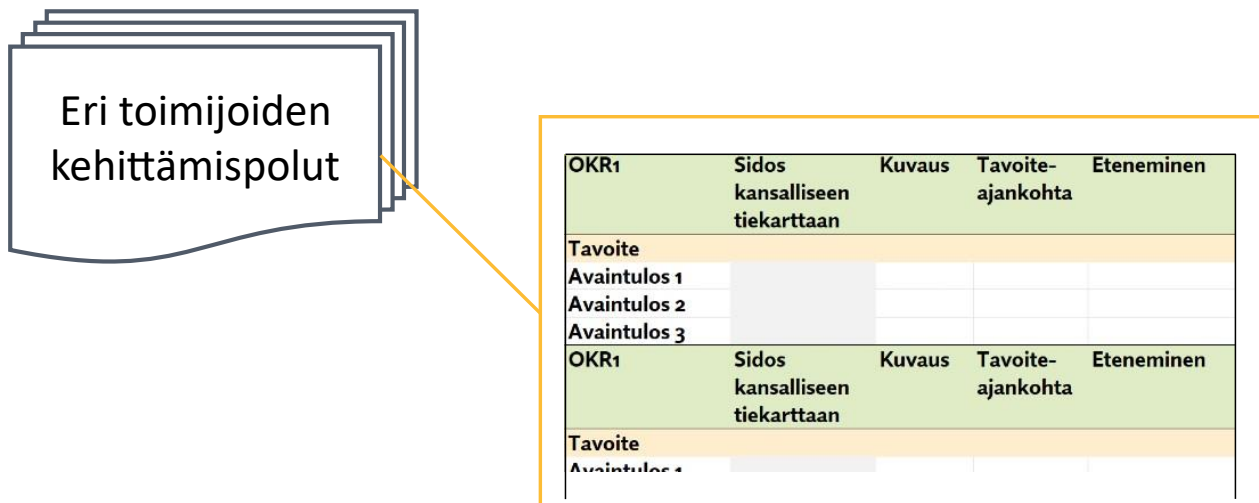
Eri toimijoiden kehittämispolut

| OKR1 | Sidos kansalliseen tiekarttaan | Kuvaus | Tavoite-ajankohta | Eteneminen |
|---|---|---|---|---|
| Tavoite | | | | |
| Avaintulos 1 | | | | |
| Avaintulos 2 | | | | |
| Avaintulos 3 | | | | |
| OKR1 | Sidos kansalliseen tiekarttaan | Kuvaus | Tavoite-ajankohta | Eteneminen |
| Tavoite | | | | |
| Avaintulos 1 | | | | |